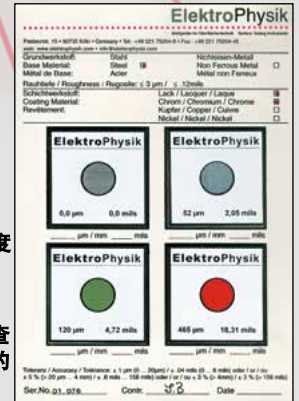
ElektroPhysik

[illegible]

Grundwerkstoff: Stahl
Base Material: Steel
Métal de Base: Acier

Nichteisen-Metall
Non Ferrous Metal
Métal non Ferreux

Rauhtiefe / Roughness / Rugosite: ≤ 3 µm / ≤ .12mils

Schichtwerkstoff: Lack / Lacquer / Laque
Coating Material: Chrom / Chromium / Chrome
Revêtement: Kupfer / Copper / Cuivre
Nickel / Nickel / Nickel

ElektroPhysik
0,0 µm 0,0 mils
____ µm / mm ____ mils

ElektroPhysik
52 µm 2,05 mils
____ µm / mm ____ mils

ElektroPhysik
120 µm 4,72 mils
____ µm / mm ____ mils

ElektroPhysik
465 µm 18,31 mils
____ µm / mm ____ mils

Toleranz / Accuracy / Tolérance: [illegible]

Ser.No.01 076 Contr. 3B Date

度

查
的